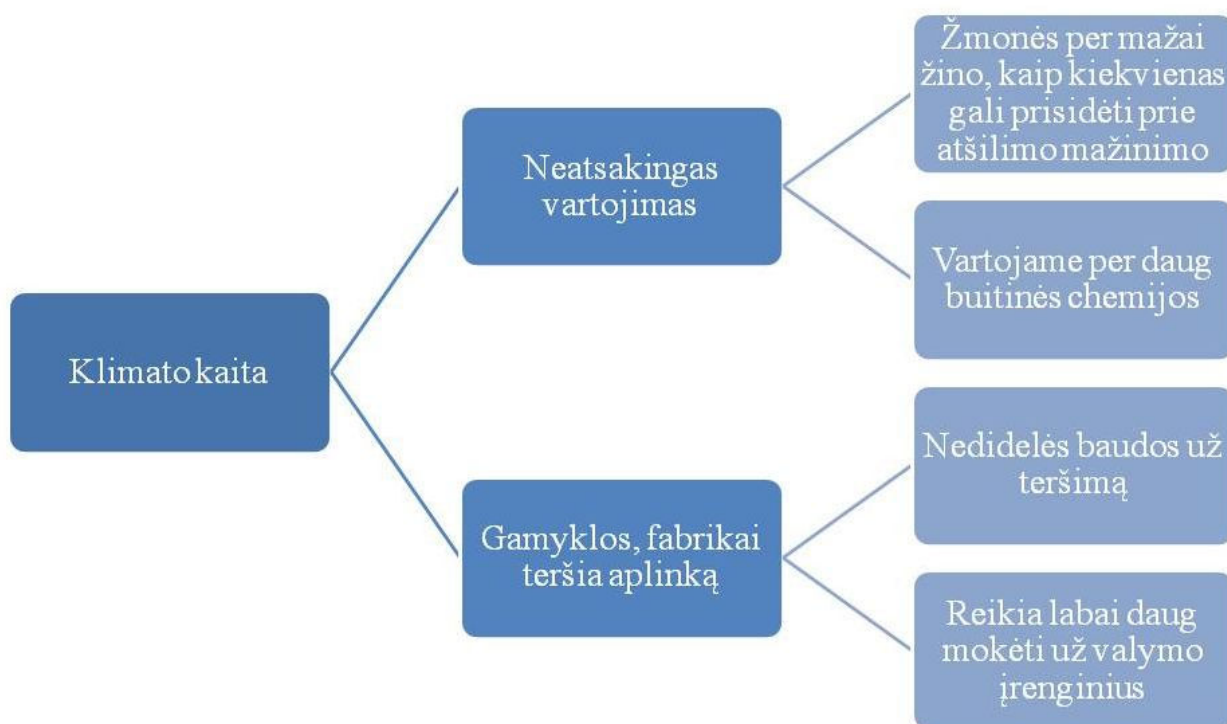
Klimato kaita

Neatsakingas vartojimas

Žmonės per mažai žino, kaip kiekvienas gali prisidėti prie atšilimo mažinimo

Vartojame per daug buitinės chemijos

Gamyklos, fabrikai teršia aplinką

Nedidelės baudos už teršimą

Reikia labai daug mokėti už valymo įrenginius